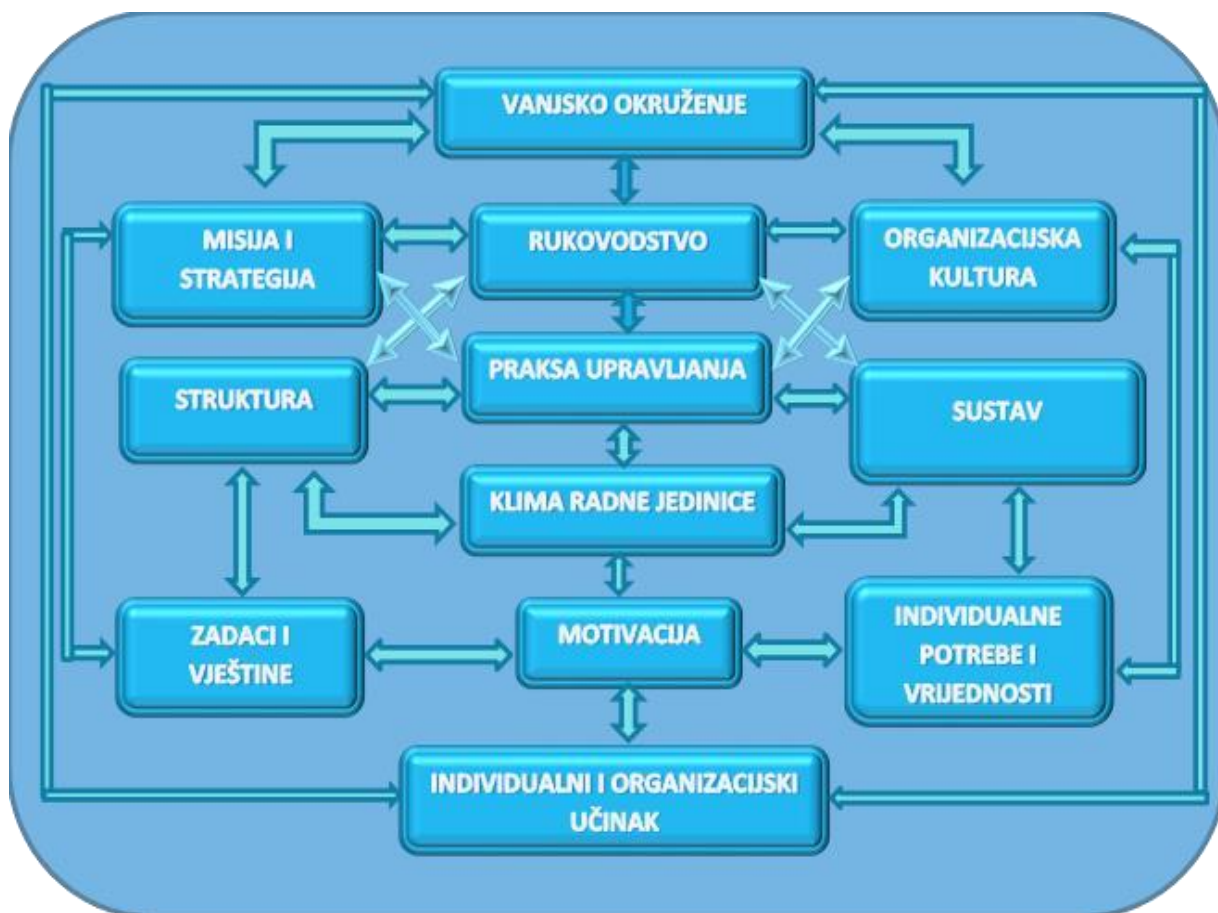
VANJSKO OKRUŽENJE

MISIJA I STRATEGIJA

RUKOVODSTVO

ORGANIZACIJSKA KULTURA

STRUKTURA

PRAKSA UPRAVLJANJA

SUSTAV

KLIMA RADNE JEDINICE

ZADACI I VJEŠTINE

MOTIVACIJA

INDIVIDUALNE POTREBE I VRIJEDNOSTI

INDIVIDUALNI I ORGANIZACIJSKI UČINAK